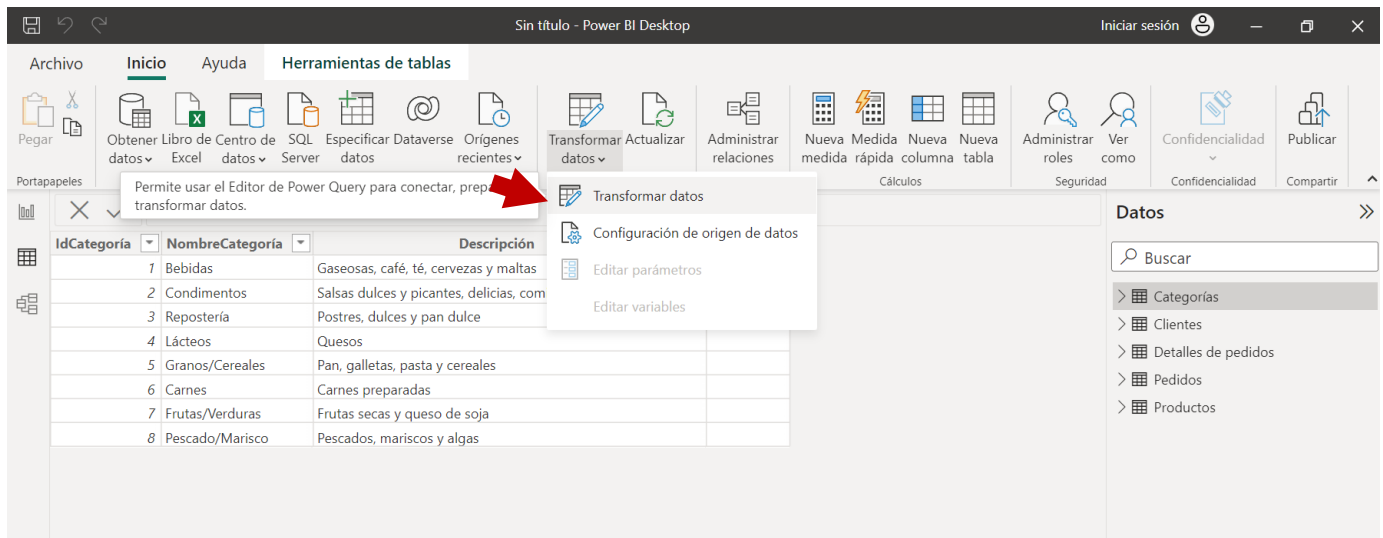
Sin título - Power BI Desktop

Iniciar sesión

Archivo Inicio Ayuda Herramientas de tablas

Pegar
Portapapeles

Obtener datos
Libro de Excel
Centro de datos
SQL Server
Especificar datos
Dataverse
Orígenes recientes

Transformar datos
Actualizar

Administrar relaciones

Nueva medida
Medida rápida
Nueva columna
Nueva tabla
Cálculos

Administrar roles
Ver como
Seguridad

Confidencialidad
Confidencialidad

Publicar
Compartir

Permite usar el Editor de Power Query para conectar, prep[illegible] transformar datos.

Transformar datos
Configuración de origen de datos
Editar parámetros
Editar variables

| IdCategoría | NombreCategoría | Descripción |
|---|---|---|
| 1 | Bebidas | Gaseosas, café, té, cervezas y maltas |
| 2 | Condimentos | Salsas dulces y picantes, delicias, com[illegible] |
| 3 | Repostería | Postres, dulces y pan dulce |
| 4 | Lácteos | Quesos |
| 5 | Granos/Cereales | Pan, galletas, pasta y cereales |
| 6 | Carnes | Carnes preparadas |
| 7 | Frutas/Verduras | Frutas secas y queso de soja |
| 8 | Pescado/Marisco | Pescados, mariscos y algas |

Datos
Buscar
Categorías
Clientes
Detalles de pedidos
Pedidos
Productos